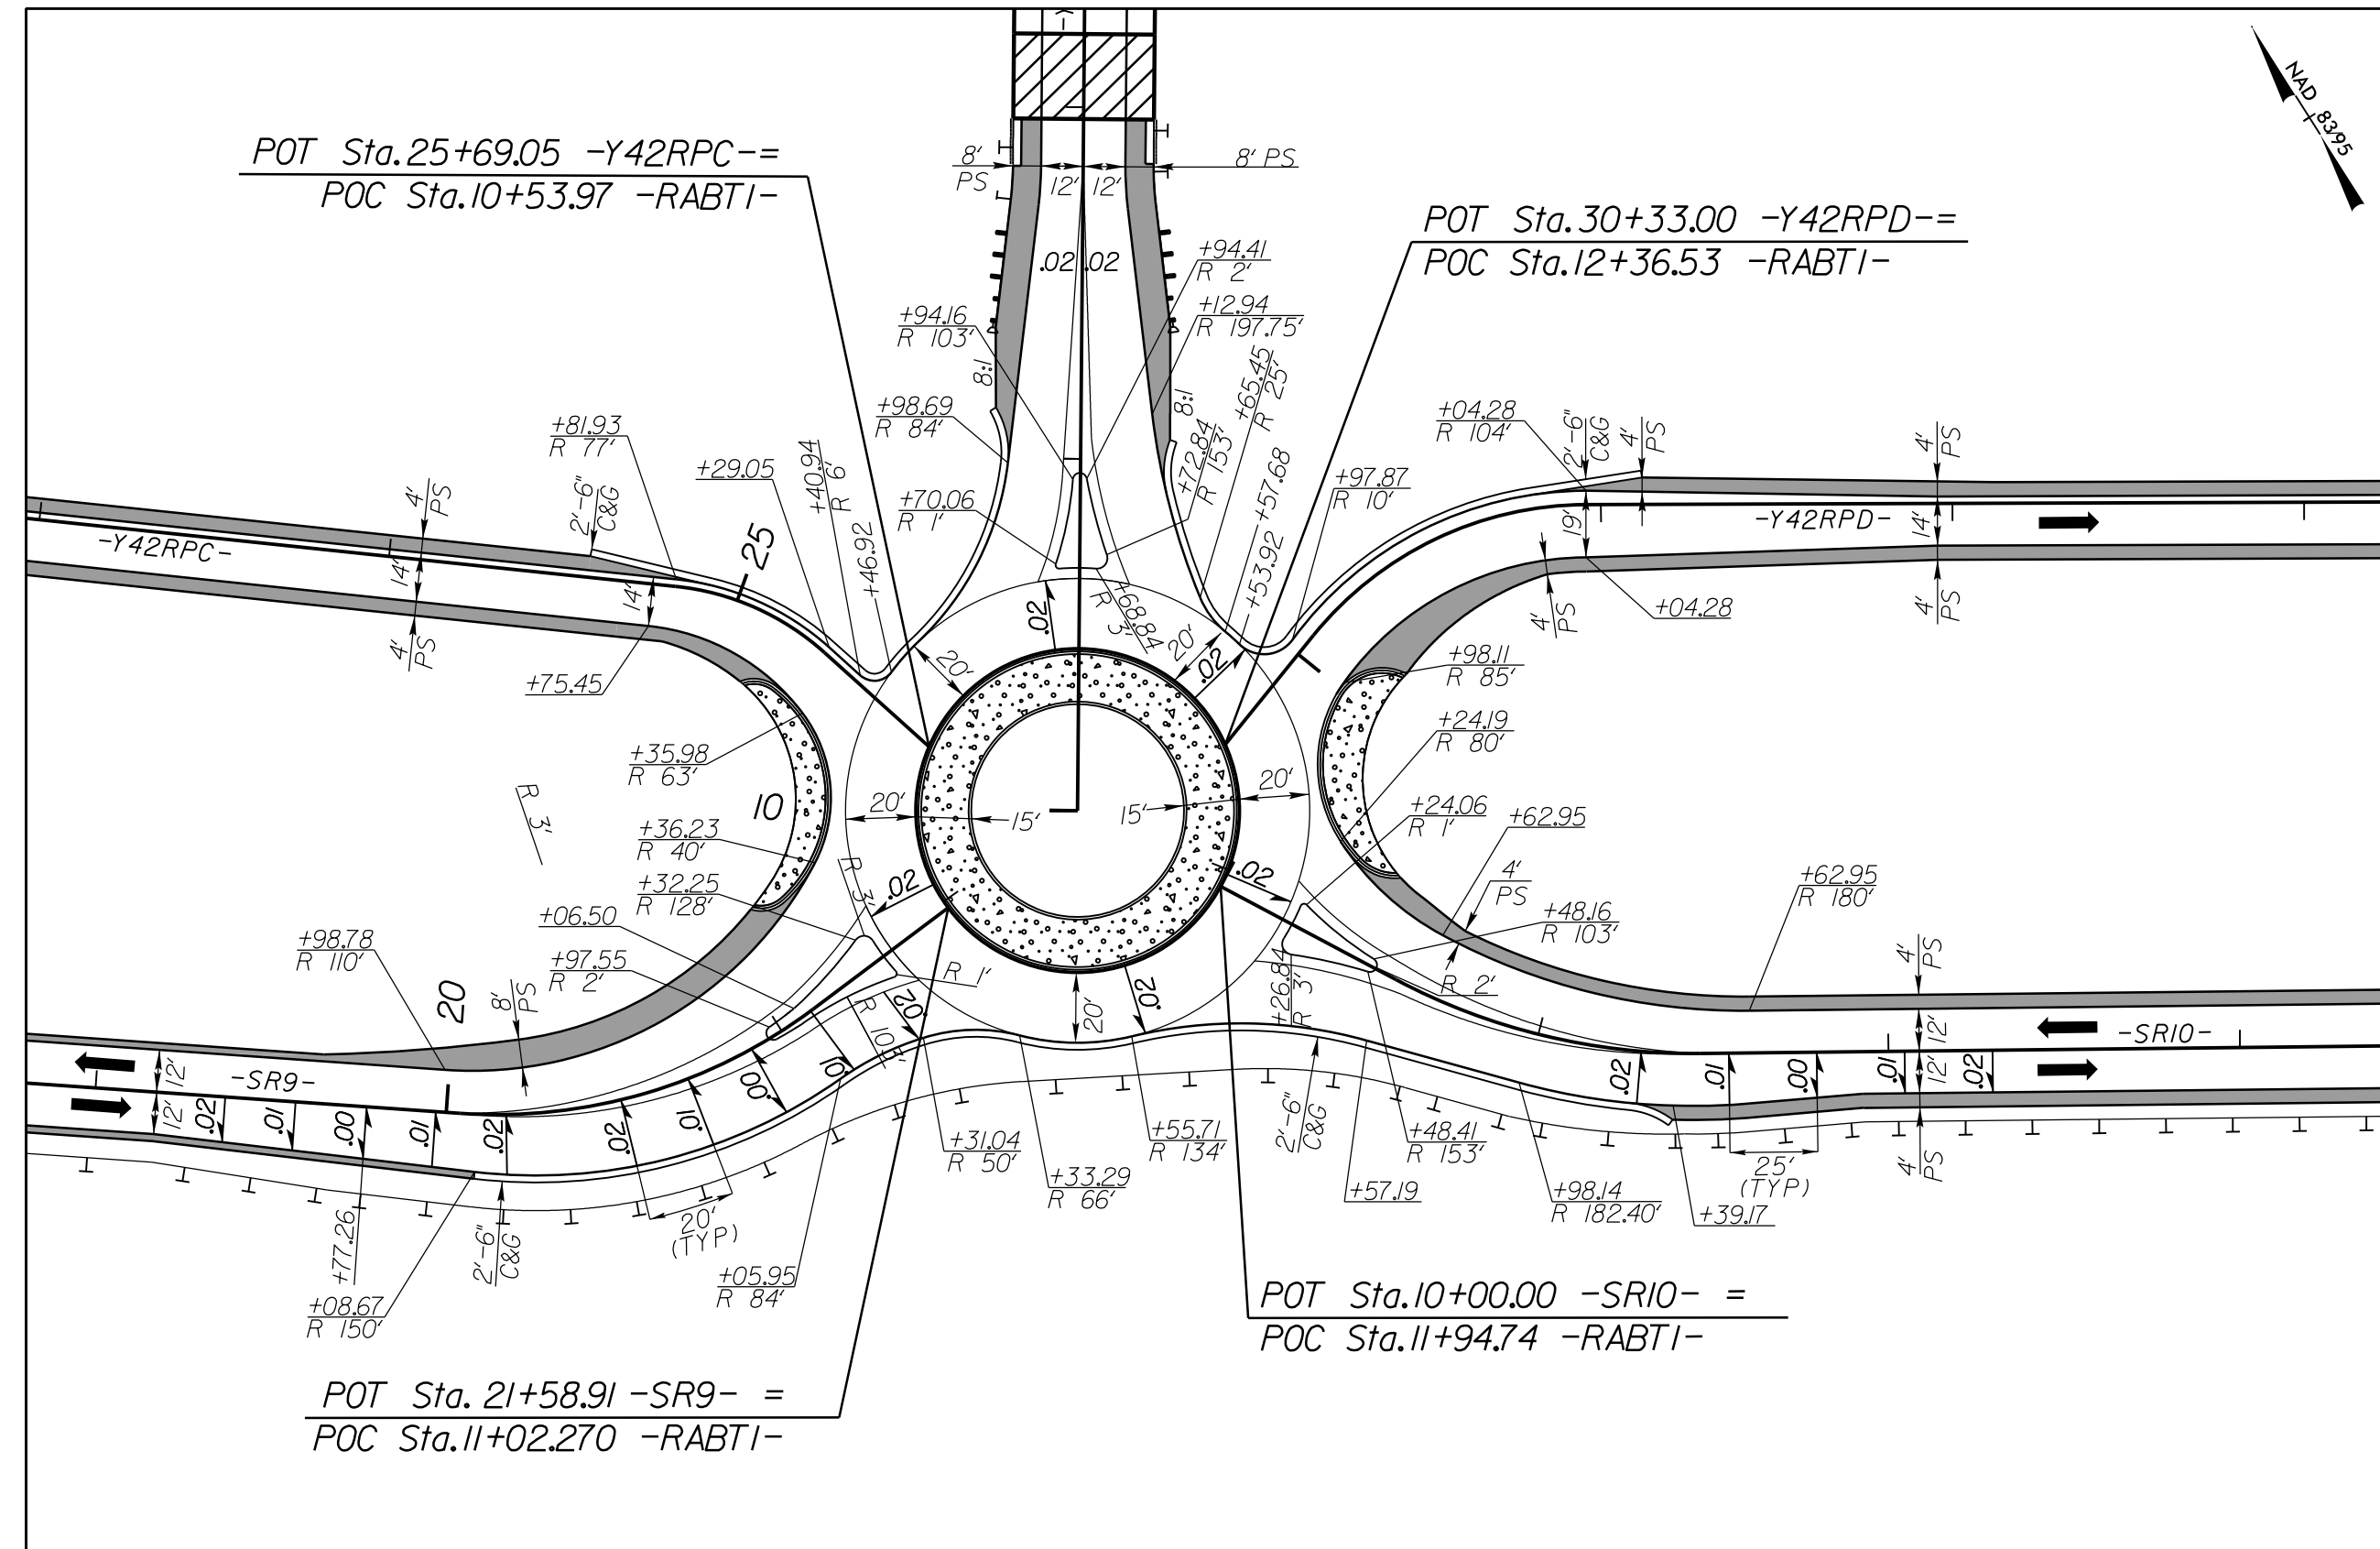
NAD 83/95

POT Sta.25+69.05 -Y42RPC-=
POC Sta.10+53.97 -RABT1-

POT Sta.30+33.00 -Y42RPD-=
POC Sta.12+36.53 -RABT1-

8' PS
12' 12'
8' PS
.02 .02
+94.41 R 2'
+12.94 R 197.75'
+94.16 R 103'
8:1
8:1
+65.45 R 25'
+72.84 R 153'
+98.69 R 84'
+81.93 R 77'
+29.05
+40.94 R 6'
+70.06 R 1'
+57.68
+53.92
+97.87 R 10'
+04.28 R 104'
2'-6" C&G
4' PS
4' PS
-Y42RPC-
4' PS
2'-6" C&G
25
14'
14'
+46.92
+68.84 R 3'
.02
20'
20'
.02
-Y42RPD-
19'
14'
4' PS
+04.28
4' PS
4' PS
+75.45
+98.11 R 85'
+24.19 R 80'
+35.98 R 63'
R 3'
10
20'
15'
15'
20'
+24.06 R 1'
+62.95
+36.23 R 40'
+32.25 R 128'
R 3'
.02
.02
4' PS
+62.95 R 180'
+48.16 R 103'
+06.50
+98.78 R 110'
+97.55 R 2'
R 1'
R 2'
+26.84 R 3'
4' PS
20
8' PS
R 10'
.02
20'
.02
12'
-SR10-
12'
-SR9-
.00
.01
12'
.02
.01
.00
.01
.02
.02
.01
.00
.01
12'
.02
.02
.01
.02
+31.04 R 50'
+55.71 R 134'
2'-6" C&G
+48.41 R 153'
25' (TYP)
4' PS
+33.29 R 66'
+57.19
+98.14 R 182.40'
+39.17
+77.26
2'-6" C&G
20' (TYP)
+05.95 R 84'
+08.67 R 150'

POT Sta.10+00.00 -SR10- =
POC Sta.11+94.74 -RABT1-

POT Sta. 21+58.91 -SR9- =
POC Sta.11+02.270 -RABT1-